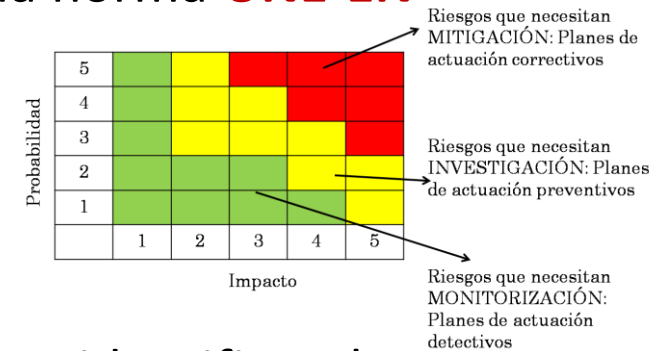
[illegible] norma UNE-EN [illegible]

| 5 | | | | | |
|---|---|---|---|---|---|
| 4 | | | | | |
| 3 | | | | | |
| 2 | | | | | |
| 1 | | | | | |
| | 1 | 2 | 3 | 4 | 5 |

Probabilidad

Impacto

Riesgos que necesitan MITIGACIÓN: Planes de actuación correctivos

Riesgos que necesitan INVESTIGACIÓN: Planes de actuación preventivos

Riesgos que necesitan MONITORIZACIÓN: Planes de actuación detectivos

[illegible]